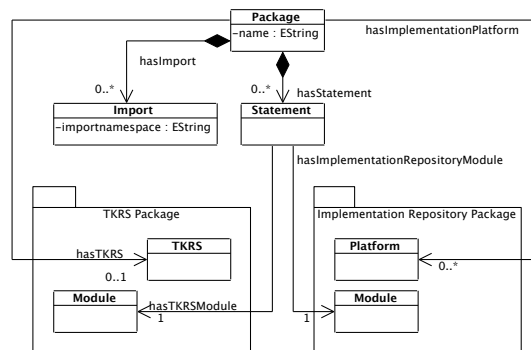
Package
-name : EString

hasImplementationPlatform

hasImport

0..*

Import
-importnamespace : EString

0..*

hasStatement

Statement

hasImplementationRepositoryModule

TKRS Package

hasTKRS

TKRS

0..1

Module

hasTKRSModule

1

Implementation Repository Package

Platform

0..*

1

Module